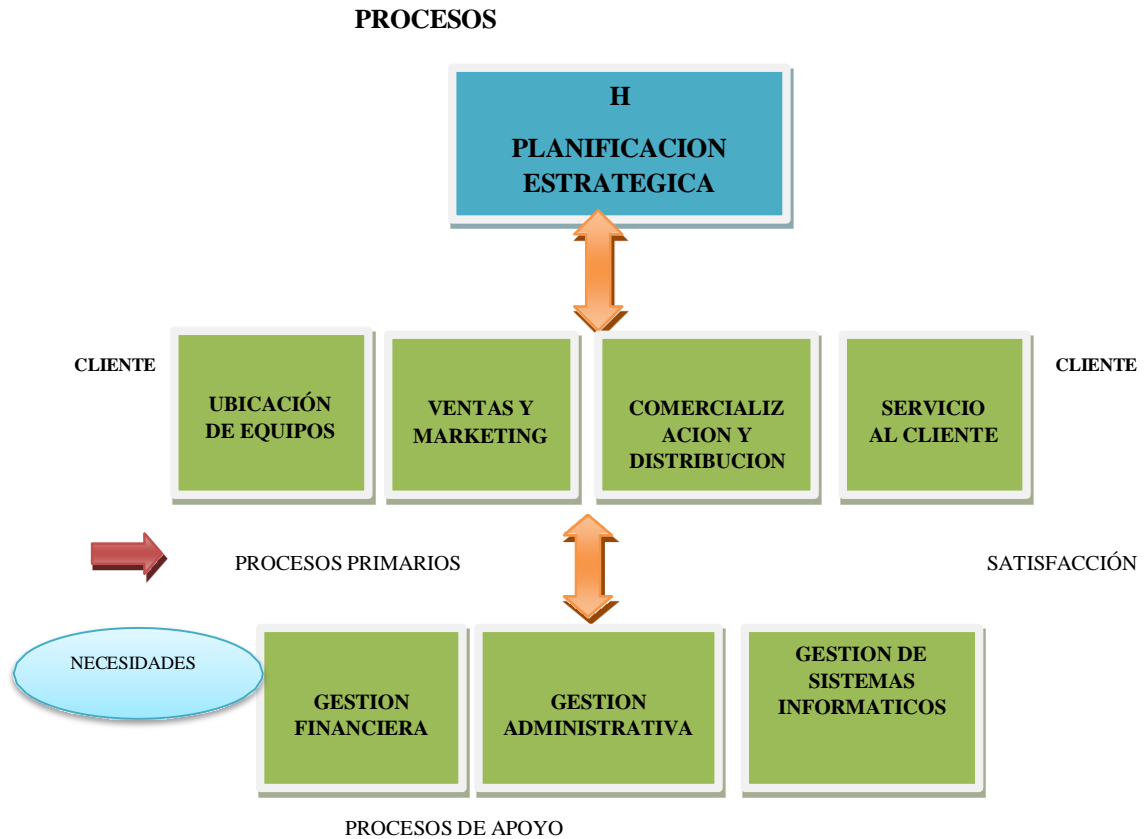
PROCESOS

H

PLANIFICACION ESTRATEGICA

CLIENTE

UBICACIÓN DE EQUIPOS

VENTAS Y MARKETING

COMERCIALIZ ACION Y DISTRIBUCION

SERVICIO AL CLIENTE

CLIENTE

PROCESOS PRIMARIOS

SATISFACCIÓN

NECESIDADES

GESTION FINANCIERA

GESTION ADMINISTRATIVA

GESTION DE SISTEMAS INFORMATICOS

PROCESOS DE APOYO